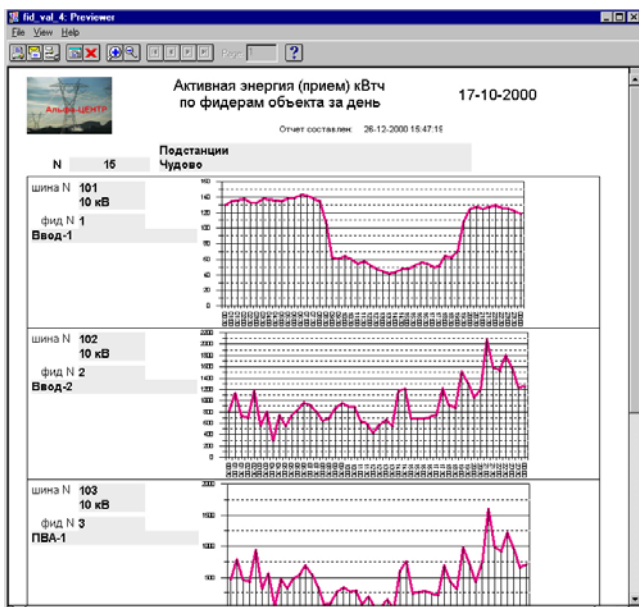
fid_val_4: Previewer
File View Help
Page

Альфа-ЦЕНТР

Активная энергия (прием) кВтч
по фидерам объекта за день

17-10-2000

Отчет составлен: 26-12-2000 15:47:19

N 15
Подстанции
Чудово

шина N 101
10 кВ
фид N 1
Ввод-1

160
140
120
100
80
60
40
20
0

шина N 102
10 кВ
фид N 2
Ввод-2

2200
2000
1800
1600
1400
1200
1000
800
600
400
200
0

шина N 103
10 кВ
фид N 3
ПВА-1

2000
1500
1000
500